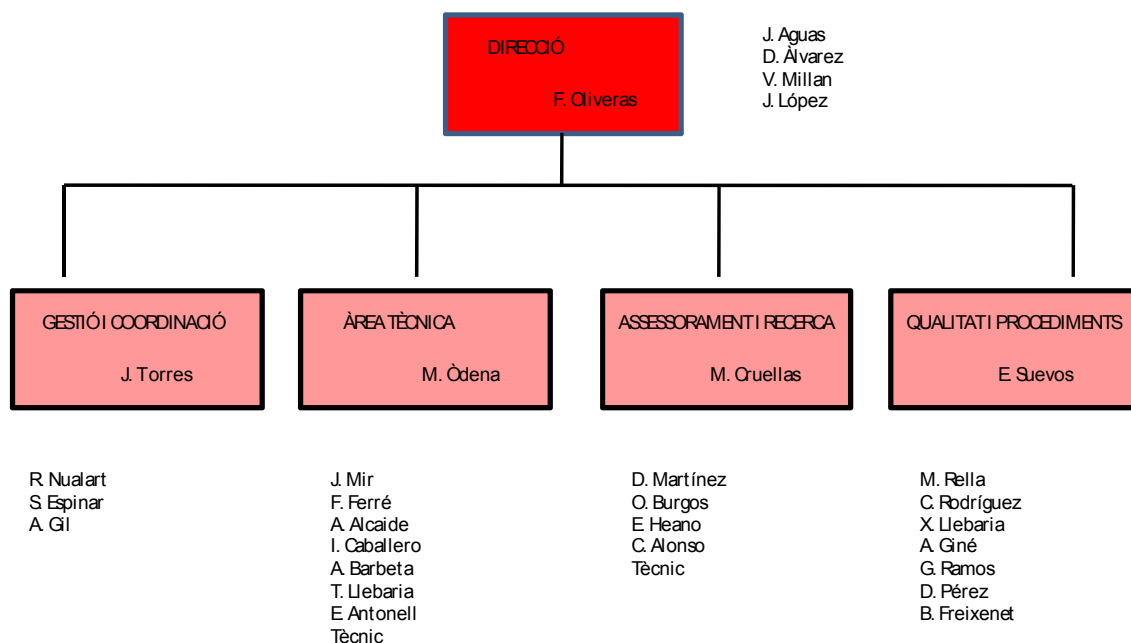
DIRECCIÓ

F. Oliveras

J. Aguas
D. Àlvarez
V. Millan
J. López

GESTIÓ I COORDINACIÓ

J. Torres

ÀREA TÈCNICA

M. Òdena

ASSESSORAMENT I RECERCA

M. Cruellas

QUALITAT I PROCEDIMENTS

E. Suevos

R. Nualart
S. Espinar
A. Gil

J. Mir
F. Ferré
A. Alcaide
I. Caballero
A. Barbeta
T. Llebaria
E. Antonell
Tècnic

D. Martínez
O. Burgos
E. Heano
C. Alonso
Tècnic

M. Rella
C. Rodríguez
X. Llebaria
A. Giné
G. Ramos
D. Pérez
B. Freixenet